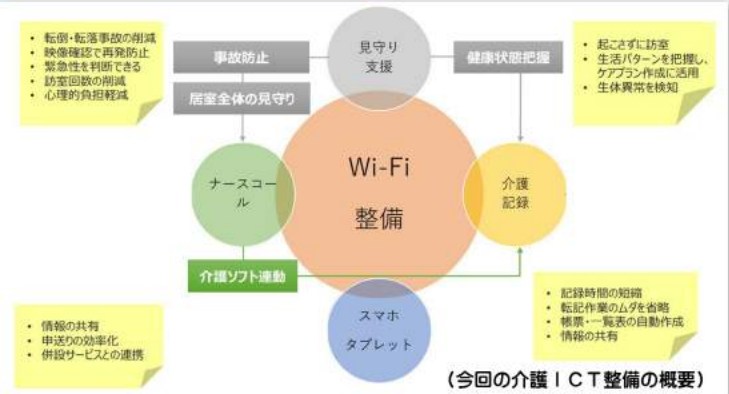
• 転倒・転落事故の削減
• 映像確認で再発防止
• 緊急性を判断できる
• 訪室回数の削減
• 心理的負担軽減

事故防止

居室全体の見守り

見守り支援

健康状態把握

• 起こさずに訪室
• 生活パターンを把握し、ケアプラン作成に活用
• 生体異常を検知

ナースコール

Wi-Fi
整備

介護記録

介護ソフト連動

• 記録時間の短縮
• 転記作業のムダを省略
• 帳票・一覧表の自動作成
• 情報の共有

スマホ
タブレット

• 情報の共有
• 申送りの効率化
• 併設サービスとの連携

（今回の介護ＩＣＴ整備の概要）